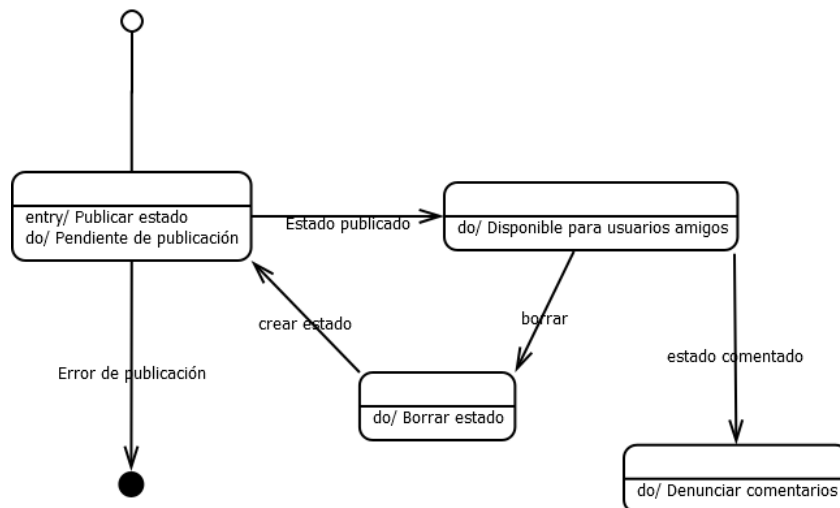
entry/ Publicar estado
do/ Pendiente de publicación

Estado publicado

do/ Disponible para usuarios amigos

crear estado

borrar

estado comentado

Error de publicación

do/ Borrar estado

do/ Denunciar comentarios